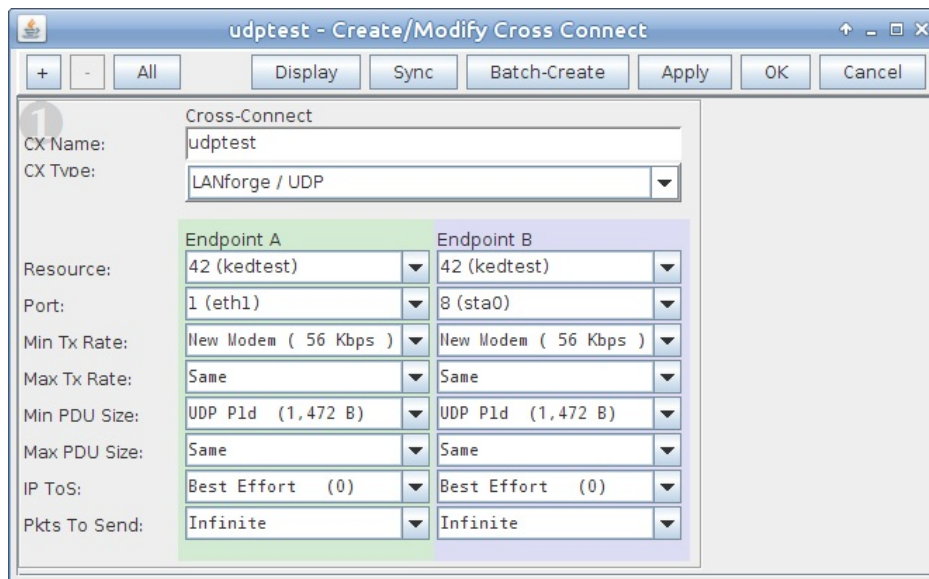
udptest - Create/Modify Cross Connect

+ - All Display Sync Batch-Create Apply OK Cancel

1

Cross-Connect

CX Name: udptest

CX Type: LANforge / UDP

| | Endpoint A | Endpoint B |
|---|---|---|
| Resource: | 42 (kedtest) | 42 (kedtest) |
| Port: | 1 (eth1) | 8 (sta0) |
| Min Tx Rate: | New Modem ( 56 Kbps ) | New Modem ( 56 Kbps ) |
| Max Tx Rate: | Same | Same |
| Min PDU Size: | UDP Pld (1,472 B) | UDP Pld (1,472 B) |
| Max PDU Size: | Same | Same |
| IP ToS: | Best Effort (0) | Best Effort (0) |
| Pkts To Send: | Infinite | Infinite |